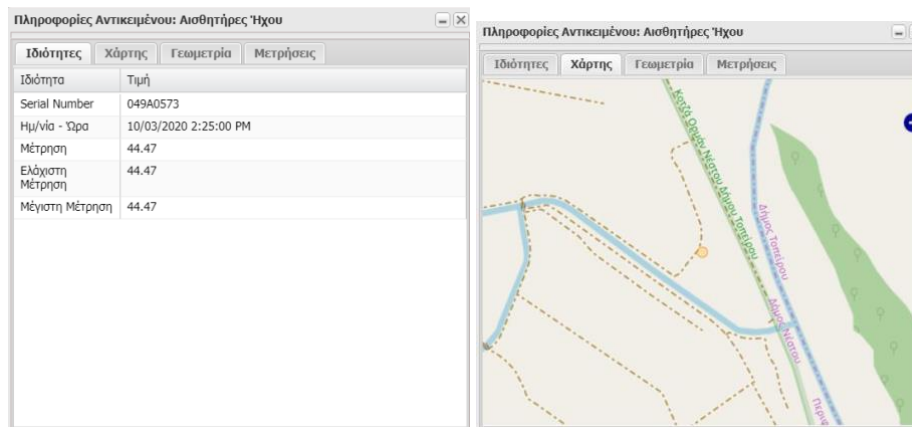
Πληροφορίες Αντικειμένου: Αισθητήρες Ήχου

Ιδιότητες | Χάρτης | Γεωμετρία | Μετρήσεις

| Ιδιότητα | Τιμή |
|---|---|
| Serial Number | 049A0573 |
| Ημ/νία - Ώρα | 10/03/2020 2:25:00 PM |
| Μέτρηση | 44.47 |
| Ελάχιστη Μέτρηση | 44.47 |
| Μέγιστη Μέτρηση | 44.47 |

Πληροφορίες Αντικειμένου: Αισθητήρες Ήχου

Ιδιότητες | Χάρτης | Γεωμετρία | Μετρήσεις

Κοιτη Ορύγματος Δήμου Νέστου

Δήμος Τοπείρου

Δήμος Νέστου

Περιφ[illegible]